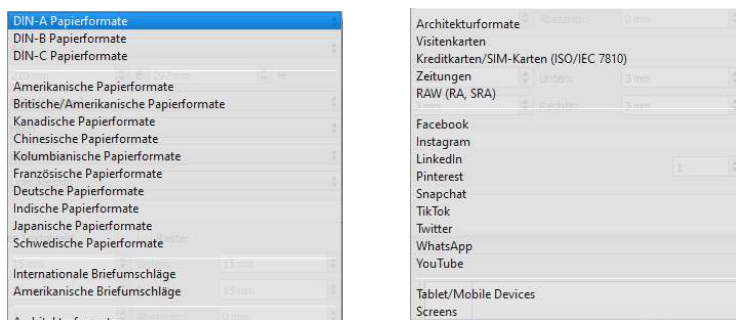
DIN-A Papierformate
DIN-B Papierformate
DIN-C Papierformate

Amerikanische Papierformate
Britische/Amerikanische Papierformate
Kanadische Papierformate
Chinesische Papierformate
Kolumbianische Papierformate
Französische Papierformate
Deutsche Papierformate
Indische Papierformate
Japanische Papierformate
Schwedische Papierformate

Internationale Briefumschläge
Amerikanische Briefumschläge

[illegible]

Architekturformate
Visitenkarten
Kreditkarten/SIM-Karten (ISO/IEC 7810)
Zeitungen
RAW (RA, SRA)

Facebook
Instagram
LinkedIn
Pinterest
Snapchat
TikTok
Twitter
WhatsApp
YouTube

Tablet/Mobile Devices
Screens